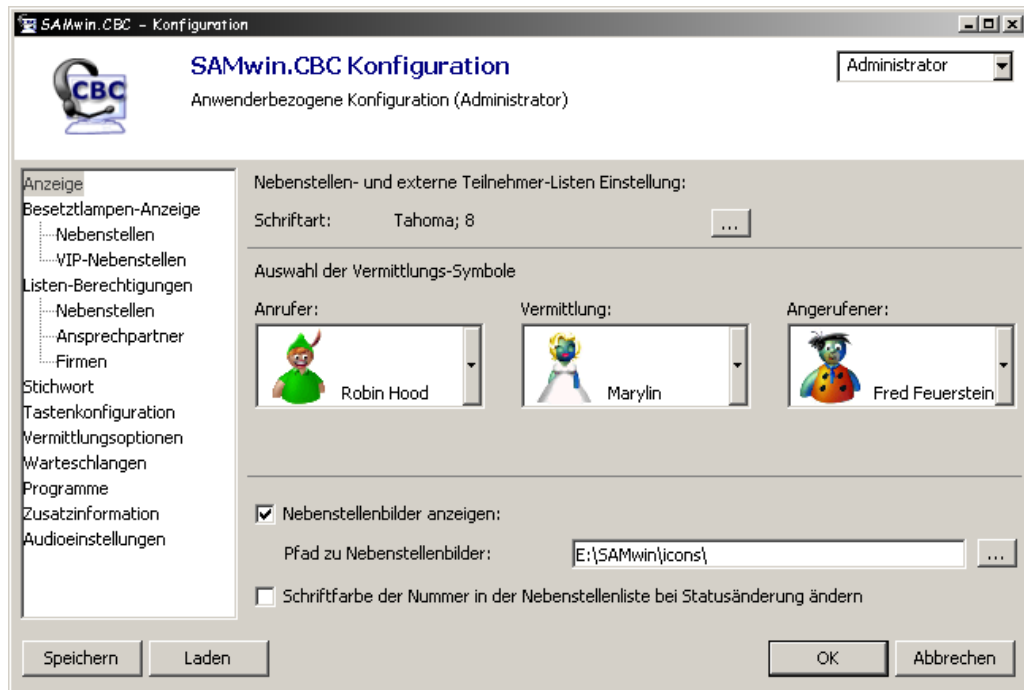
SAMwin.CBC - Konfiguration

CBC

SAMwin.CBC Konfiguration

Anwenderbezogene Konfiguration (Administrator)

Administrator

Anzeige
Besetztlampen-Anzeige
Nebenstellen
VIP-Nebenstellen
Listen-Berechtigungen
Nebenstellen
Ansprechpartner
Firmen
Stichwort
Tastenkonfiguration
Vermittlungsoptionen
Warteschlangen
Programme
Zusatzinformation
Audioeinstellungen

Nebenstellen- und externe Teilnehmer-Listen Einstellung:

Schriftart: Tahoma; 8 ...

Auswahl der Vermittlungs-Symbole

Anrufer:
Robin Hood

Vermittlung:
Marylin

Angerufener:
Fred Feuerstein

Nebenstellenbilder anzeigen:

Pfad zu Nebenstellenbilder: E:\SAMwin\icons\ ...

Schriftfarbe der Nummer in der Nebenstellenliste bei Statusänderung ändern

Speichern Laden OK Abbrechen